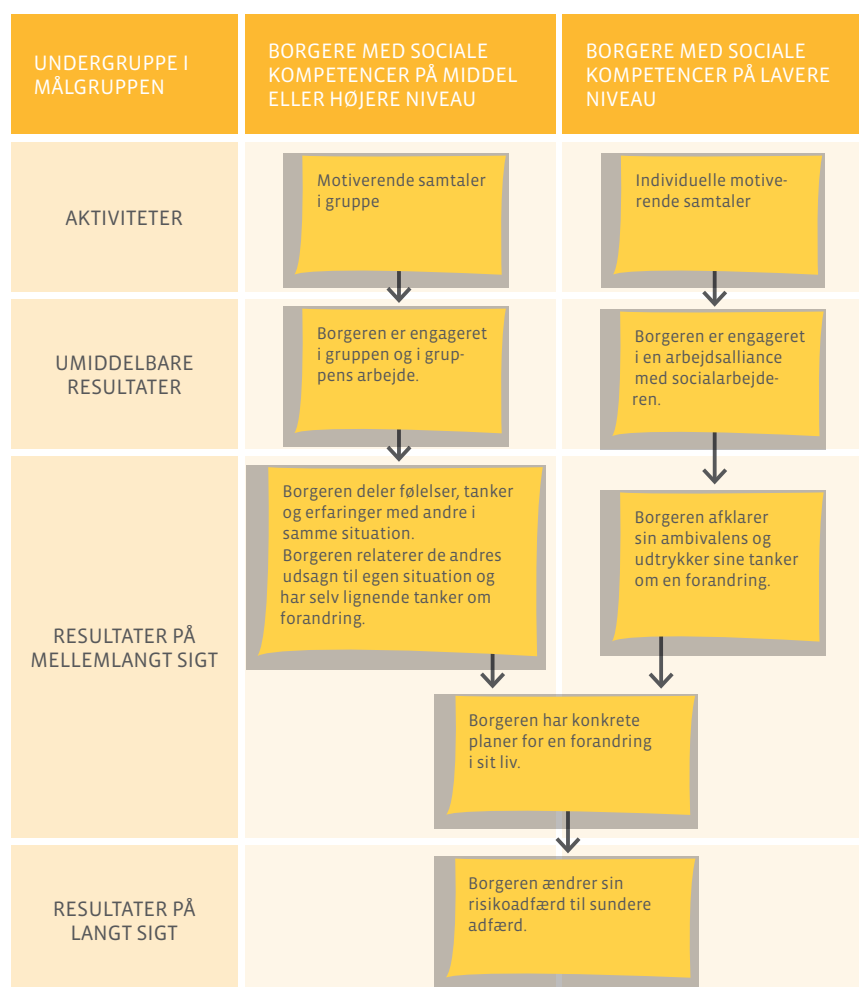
| UNDERGRUPPE I MÅLGRUPPEN | BORGERE MED SOCIALE KOMPETENCER PÅ MIDDEL ELLER HØJERE NIVEAU | BORGERE MED SOCIALE KOMPETENCER PÅ LAVERE NIVEAU |
|---|---|---|
| AKTIVITETER | Motiverende samtaler i gruppe | Individuelle motiverende samtaler |
| UMIDDELBARE RESULTATER | Borgeren er engageret i gruppen og i gruppens arbejde. | Borgeren er engageret i en arbejdsalliance med socialarbejderen. |
| RESULTATER PÅ MELLEMLANGT SIGT | Borgeren deler følelser, tanker og erfaringer med andre i samme situation. Borgeren relaterer de andres udsagn til egen situation og har selv lignende tanker om forandring. | Borgeren afklarer sin ambivalens og udtrykker sine tanker om en forandring. |
| | Borgeren har konkrete planer for en forandring i sit liv. | |
| RESULTATER PÅ LANGT SIGT | Borgeren ændrer sin risikoadfærd til sundere adfærd. | |